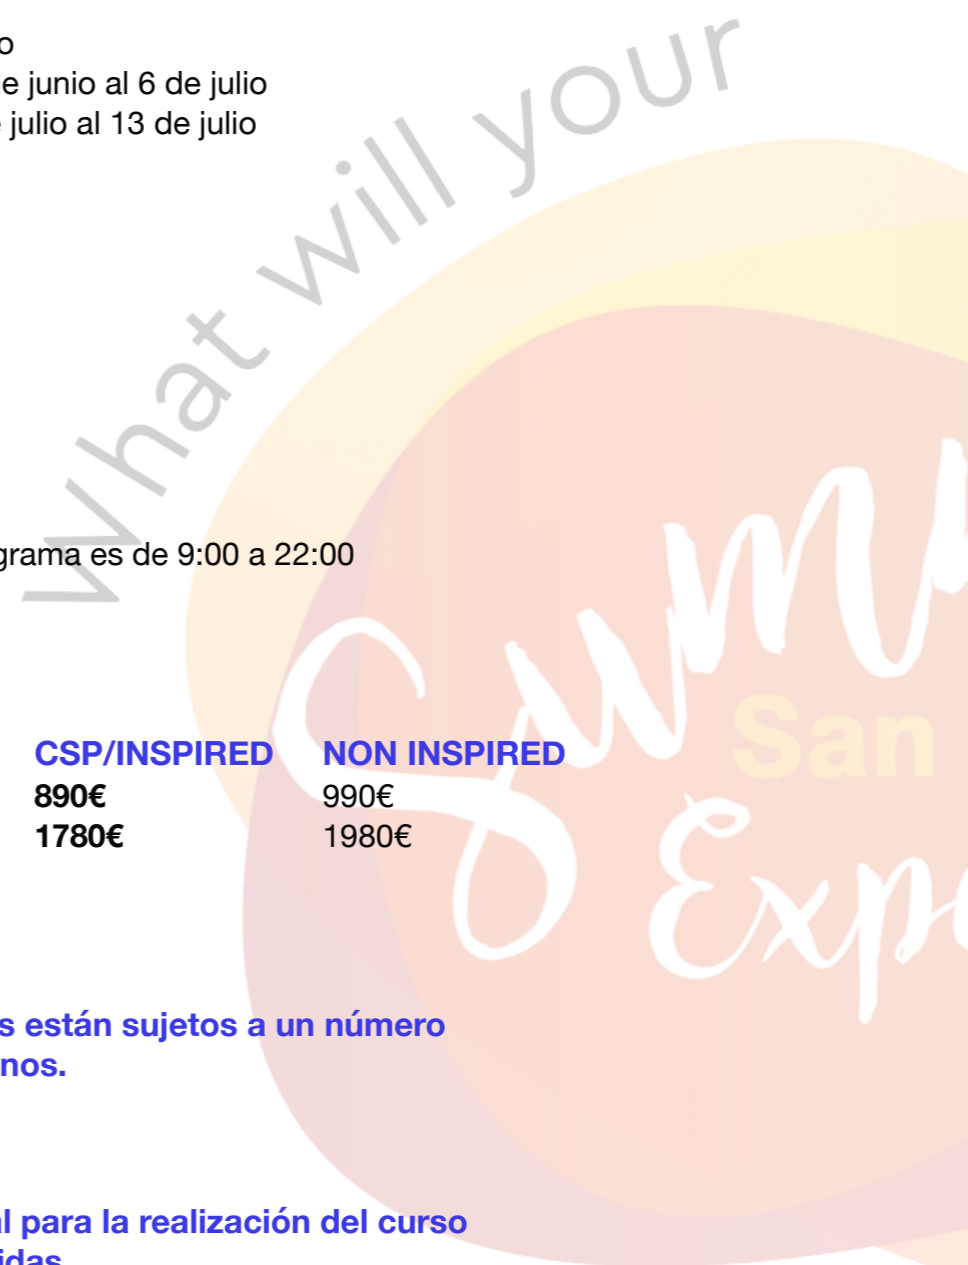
o
e junio al 6 de julio
julio al 13 de julio

What will your

grama es de 9:00 a 22:00

Sum
San
Exp

| CSP/INSPIRED | NON INSPIRED |
|---|---|
| **890€** | 990€ |
| **1780€** | 1980€ |

s están sujetos a un número nos.

l para la realización del curso idas